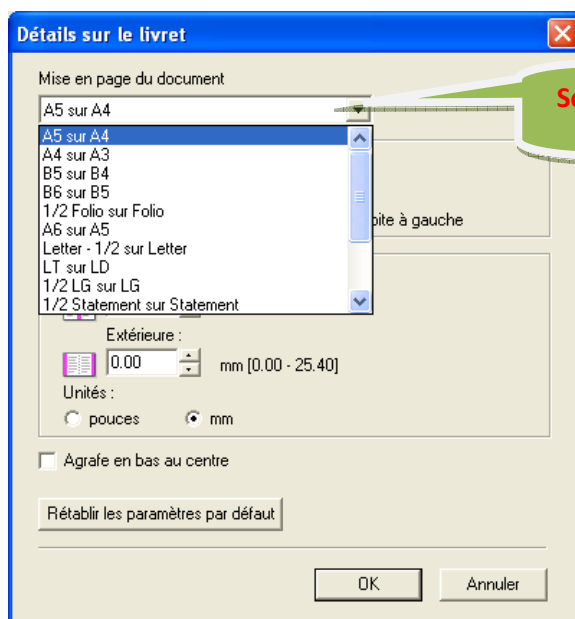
Détails sur le livret

Mise en page du document

A5 sur A4

Se

A5 sur A4
A4 sur A3
B5 sur B4
B6 sur B5
1/2 Folio sur Folio
A6 sur A5
Letter - 1/2 sur Letter
LT sur LD
1/2 LG sur LG
1/2 Statement sur Statement

oite à gauche

Extérieure :

0.00

mm [0.00 - 25.40]

Unités :

pouces

mm

Agrafe en bas au centre

Rétablir les paramètres par défaut

OK

Annuler